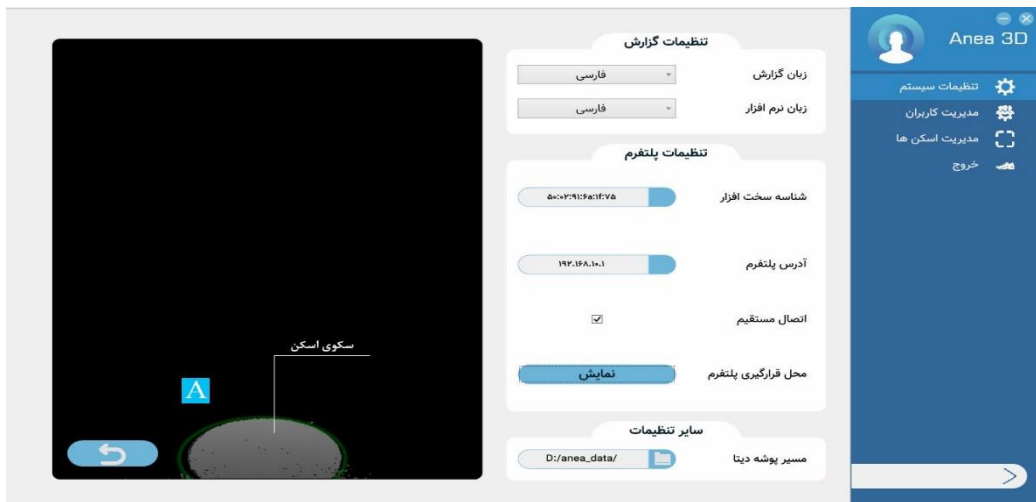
Anea 3D

تنظیمات سیستم

مدیریت کاربران

مدیریت اسکن ها

خروج

تنظیمات گزارش

زبان گزارش

فارسی

زبان نرم افزار

فارسی

تنظیمات پلتفرم

شناسه سخت افزار

۵۰:۰۲:۹۱:۶a:۱f:۷۵

آدرس پلتفرم

۱۹۲.۱۶۸.۱۰.۱

اتصال مستقیم

محل قرارگیری پلتفرم

نمایش

سایر تنظیمات

مسیر پوشه دیتا

D:/anea_data/

سکوی اسکن

A